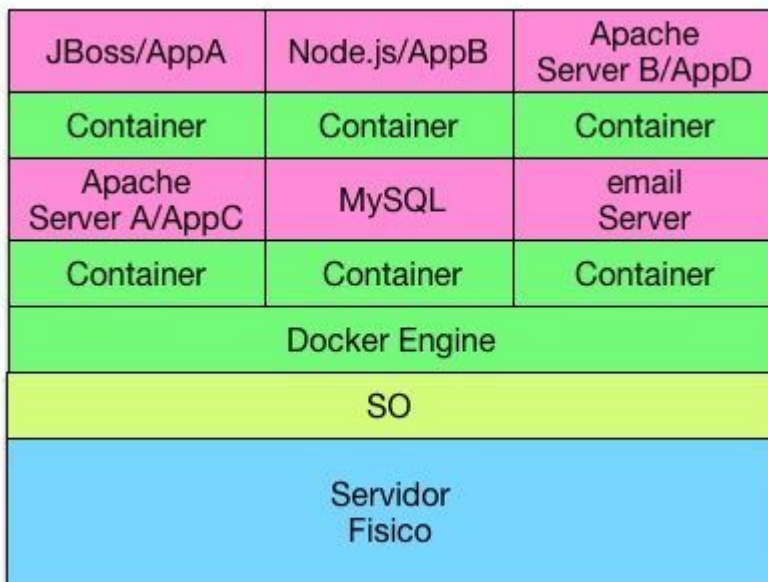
| JBoss/AppA | Node.js/AppB | Apache Server B/AppD |
|---|---|---|
| Container | Container | Container |
| Apache Server A/AppC | MySQL | email Server |
| Container | Container | Container |

Docker Engine

SO

Servidor Fisico